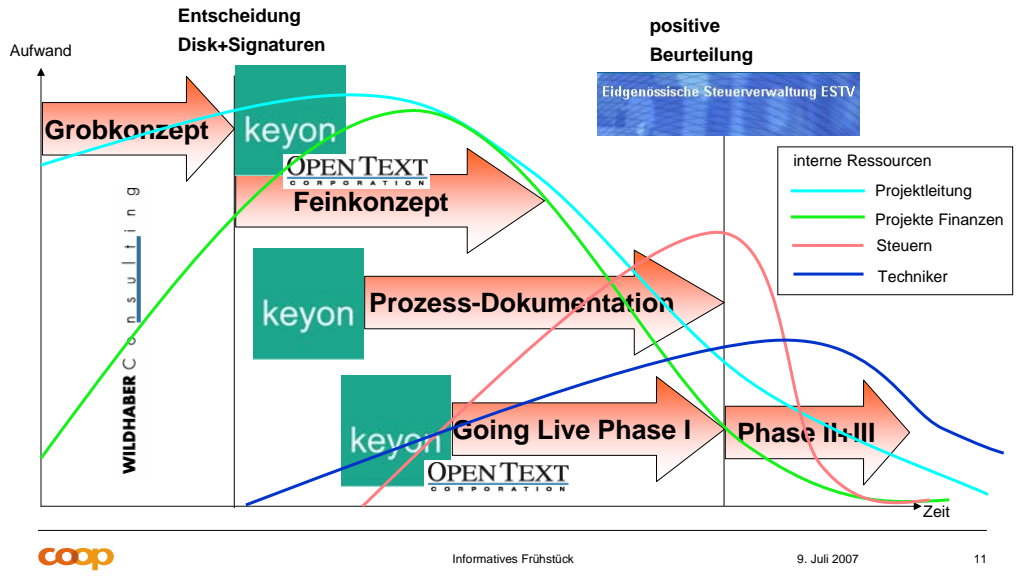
Aufwand

Entscheidung
Disk+Signaturen

positive
Beurteilung

Eidgenössische Steuerverwaltung ESTV

Grobkonzept

keyon

OPEN TEXT
CORPORATION

Feinkonzept

WILDHABER Consulting

keyon

Prozess-Dokumentation

keyon

Going Live Phase I

OPEN TEXT
CORPORATION

Phase II+III

interne Ressourcen
Projektleitung
Projekte Finanzen
Steuern
Techniker

Zeit

coop

Informatives Frühstück

9. Juli 2007

11